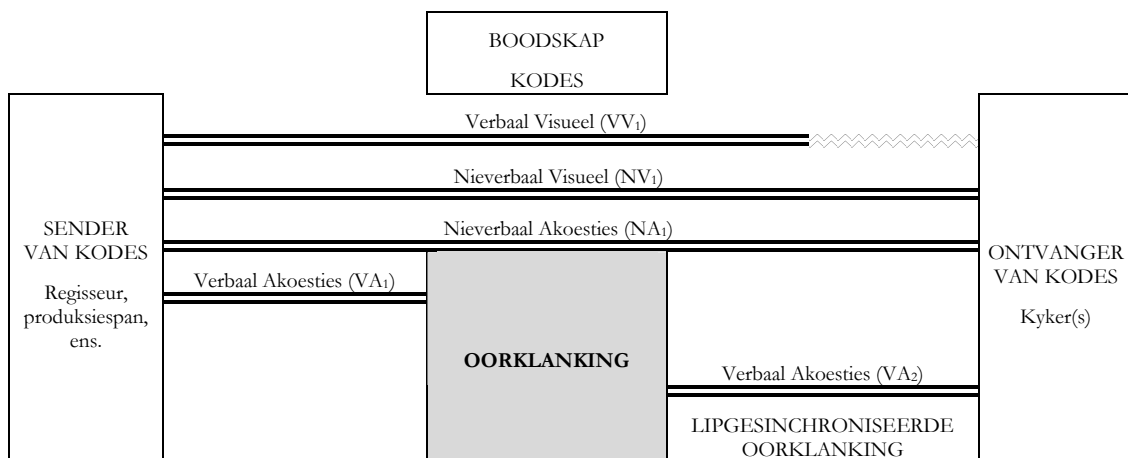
BOODSKAP
KODES

SENDER
VAN KODES

Regisseur, produksiespan, ens.

Verbaal Visueel ($VV_1$)

Nieverbaal Visueel ($NV_1$)

Nieverbaal Akoesties ($NA_1$)

Verbaal Akoesties ($VA_1$)

OORKLANKING

Verbaal Akoesties ($VA_2$)

LIPGESINCHRONISEERDE OORKLANKING

ONTVANGER
VAN KODES

Kyker(s)